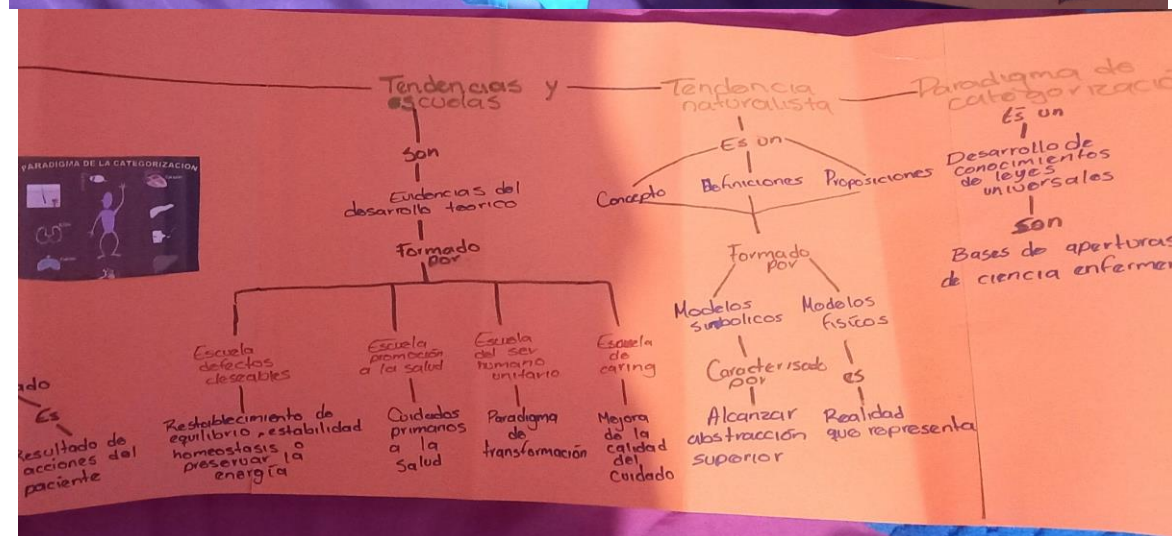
Tendencias y escuelas

son

Evidencias del desarrollo teorico

Formado por

Escuela defectos deseables

Restablecimiento de equilibrio, estabilidad homeostasis o preservar la energía

Escuela promoción a la salud

Cuidados primarios a la Salud

Escuela del ser humano unitario

Paradigma de transformación

Escuela de caring

Mejora de la calidad del Cuidado

Tendencia naturalista

Es on

Concepto

Definiciones

Proposiciones

Formado por

Modelos simbolicos

Caracterisado por

Alcanzar abstracción superior

Modelos físicos

es

Realidad que representa

Paradigma de categorizació

Es un

Desarrollo de conocimientos de leyes universales

son

Bases de aperturas de ciencia enfermer

PARADIGMA DE LA CATEGORIZACION

ado

Es

Resultado de acciones del paciente